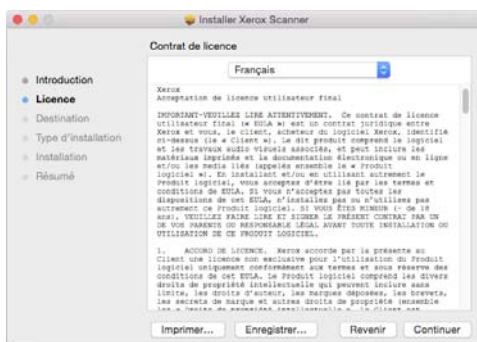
Installer Xerox Scanner

Contrat de licence

Introduction
Licence
Destination
Type d'installation
Installation
Résumé

Français

Xerox
Acceptation de licence utilisateur final

IMPORTANT-VEUILLEZ LIRE ATTENTIVEMENT. Ce contrat de licence utilisateur final (« EULA ») est un contrat juridique entre Xerox et vous, le client, acheteur du logiciel Xerox, identifié ci-dessus (le « Client »). Le dit produit comprend le logiciel et les travaux audio visuels associés, et peut inclure les matériaux imprimés et la documentation électronique ou en ligne et/ou les media liés (appelés ensemble le « Produit logiciel »). En installant et/ou en utilisant autrement le Produit logiciel, vous acceptez d'être lié par les termes et conditions de EULA. Si vous n'acceptez pas toutes les dispositions de cet EULA, n'installez pas ou n'utilisez pas autrement ce Produit logiciel. SI VOUS ÊTES MINEUR (- de 18 ans), VEUILLEZ FAIRE LIRE ET SIGNER LE PRÉSENT CONTRAT PAR UN DE VOS PARENTS OU RESPONSABLE LÉGAL AVANT TOUTE INSTALLATION OU UTILISATION DE CE PRODUIT LOGICIEL.

1. ACCORD DE LICENCE. Xerox accorde par la présente au Client une licence non exclusive pour l'utilisation du Produit logiciel uniquement conformément aux termes et sous réserve des conditions de cet EULA. Le Produit logiciel comprend les divers droits de propriété intellectuelle qui peuvent inclure sans limite, les droits d'auteur, les marques déposées, les brevets, les secrets de marque et autres droits de propriété (ensemble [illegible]

Imprimer... Enregistrer... Revenir Continuer